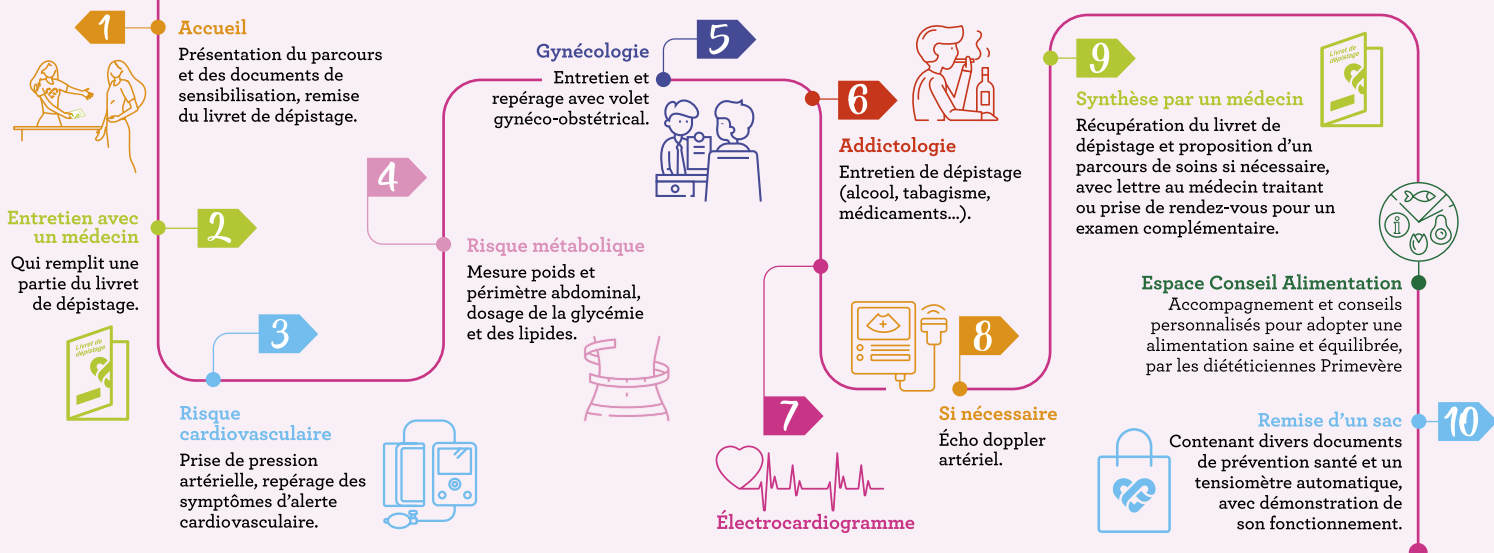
1

Accueil

Présentation du parcours et des documents de sensibilisation, remise du livret de dépistage.

2

Entretien avec un médecin

Qui remplit une partie du livret de dépistage.

Livret de dépistage

3

Risque cardiovasculaire

Prise de pression artérielle, repérage des symptômes d'alerte cardiovasculaire.

4

Risque métabolique

Mesure poids et périmètre abdominal, dosage de la glycémie et des lipides.

5

Gynécologie

Entretien et repérage avec volet gynéco-obstétrical.

6

Addictologie

Entretien de dépistage (alcool, tabagisme, médicaments...).

7

Électrocardiogramme

8

Si nécessaire

Écho doppler artériel.

9

Synthèse par un médecin

Livret de dépistage

Récupération du livret de dépistage et proposition d'un parcours de soins si nécessaire, avec lettre au médecin traitant ou prise de rendez-vous pour un examen complémentaire.

Espace Conseil Alimentation

Accompagnement et conseils personnalisés pour adopter une alimentation saine et équilibrée, par les diététiciennes Primevère

Remise d'un sac

10

Contenant divers documents de prévention santé et un tensiomètre automatique, avec démonstration de son fonctionnement.